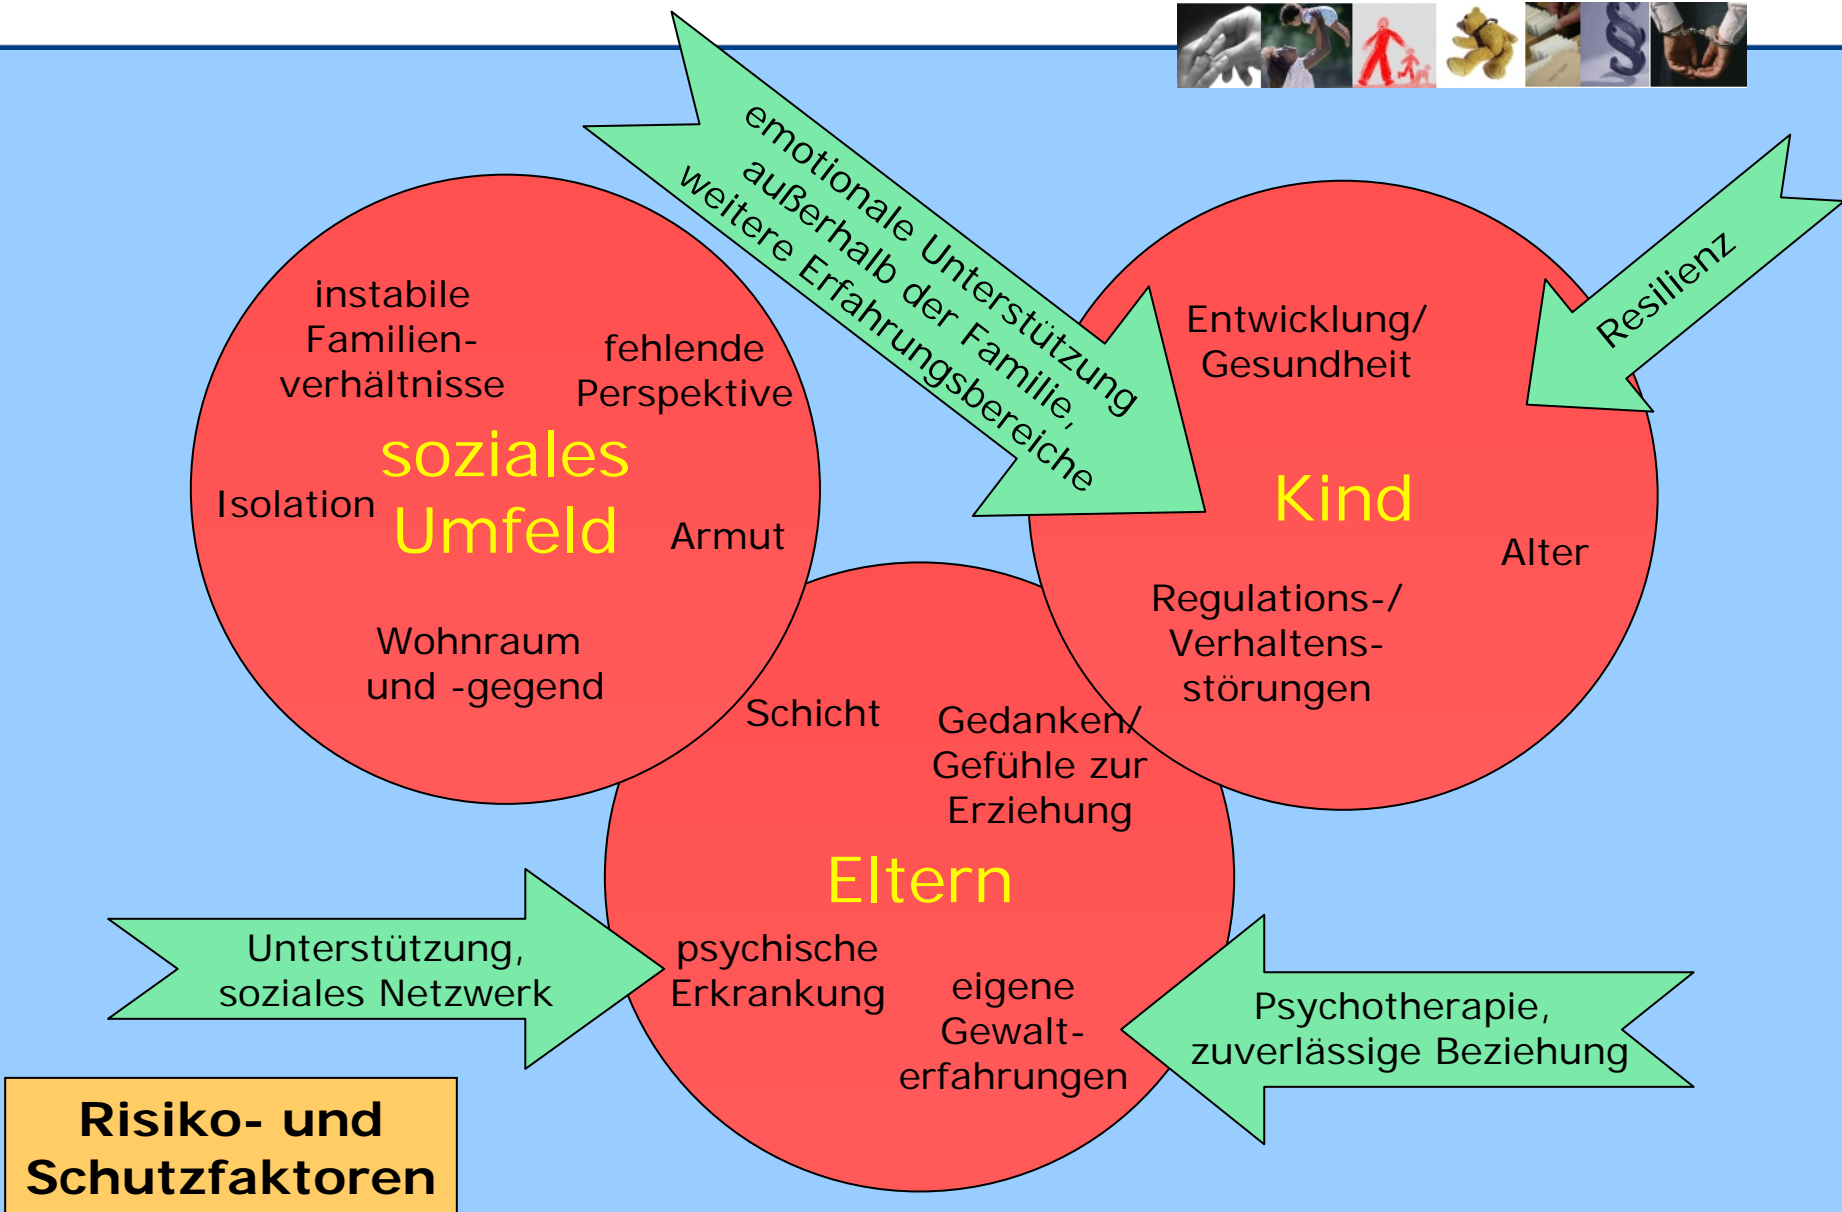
emotionale Unterstützung außerhalb der Familie, weitere Erfahrungsbereiche

Resilienz

instabile Familienverhältnisse

fehlende Perspektive

soziales Umfeld

Isolation

Armut

Wohnraum und -gegend

Entwicklung/ Gesundheit

Kind

Alter

Regulations-/ Verhaltensstörungen

Schicht

Gedanken/ Gefühle zur Erziehung

Eltern

Unterstützung, soziales Netzwerk

psychische Erkrankung

eigene Gewalterfahrungen

Psychotherapie, zuverlässige Beziehung

Risiko- und Schutzfaktoren